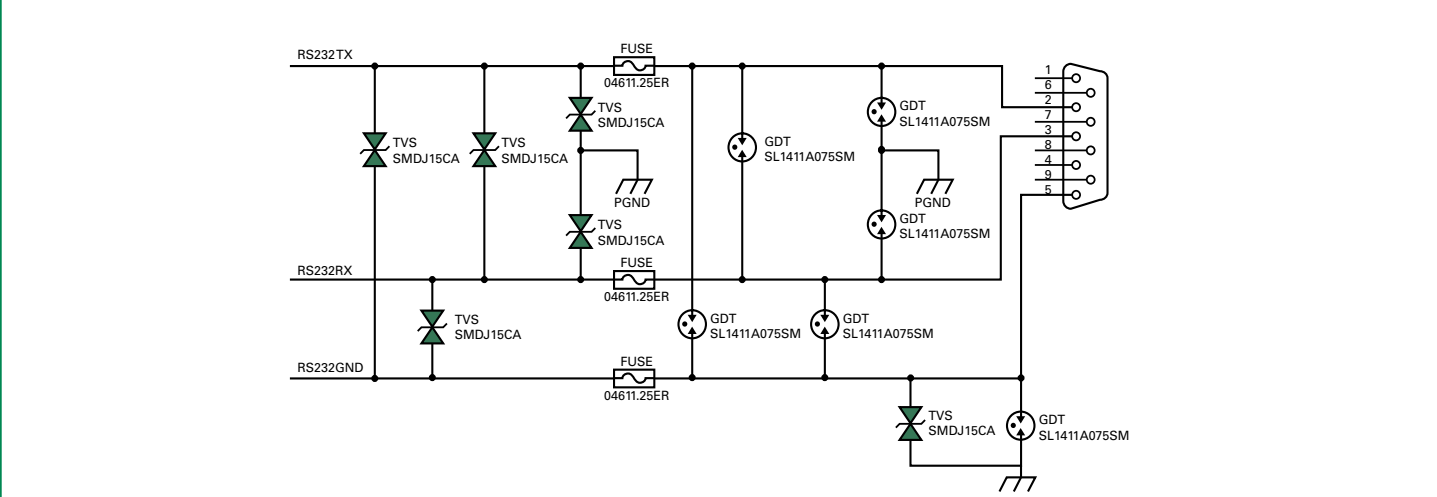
RS232TX
FUSE
04611.25ER
TVS
SMDJ15CA
TVS
SMDJ15CA
TVS
SMDJ15CA
PGND
TVS
SMDJ15CA
GDT
SL1411A075SM
GDT
SL1411A075SM
PGND
GDT
SL1411A075SM
1
6
2
7
3
8
4
9
5
RS232RX
FUSE
04611.25ER
TVS
SMDJ15CA
GDT
SL1411A075SM
GDT
SL1411A075SM
RS232GND
FUSE
04611.25ER
TVS
SMDJ15CA
GDT
SL1411A075SM